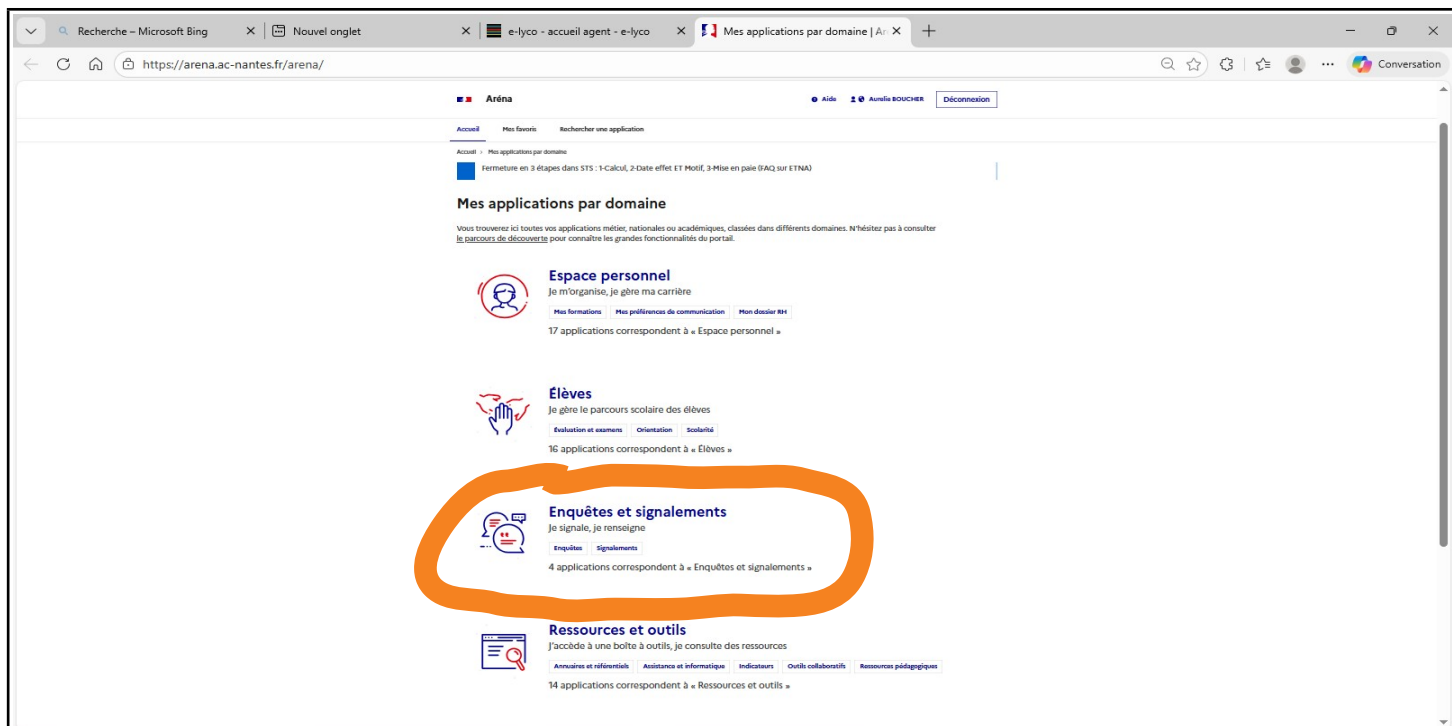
Recherche – Microsoft Bing
Nouvel onglet
e-lyco - accueil agent - e-lyco
Mes applications par domaine | Ar
https://arena.ac-nantes.fr/arena/
Conversation

Aréna
Aide
Aurelie BOUCHER
Déconnexion

Accueil
Mes favoris
Rechercher une application

Accueil > Mes applications par domaine

Fermeture en 3 étapes dans STS : 1-Calcul, 2-Date effet ET Motif, 3-Mise en paie (FAQ sur ETNA)

Mes applications par domaine

Vous trouverez ici toutes vos applications métier, nationales ou académiques, classées dans différents domaines. N'hésitez pas à consulter le parcours de découverte pour connaître les grandes fonctionnalités du portail.

Espace personnel
Je m'organise, je gère ma carrière
Mes formations
Mes préférences de communication
Mon dossier RH
17 applications correspondent à « Espace personnel »

Élèves
Je gère le parcours scolaire des élèves
Évaluation et examens
Orientation
Scolarité
16 applications correspondent à « Élèves »

Enquêtes et signalements
Je signale, je renseigne
Enquêtes
Signalements
4 applications correspondent à « Enquêtes et signalements »

Ressources et outils
J'accède à une boîte à outils, je consulte des ressources
Annuaires et référentiels
Assistance et informatique
Indicateurs
Outils collaboratifs
Ressources pédagogiques
14 applications correspondent à « Ressources et outils »